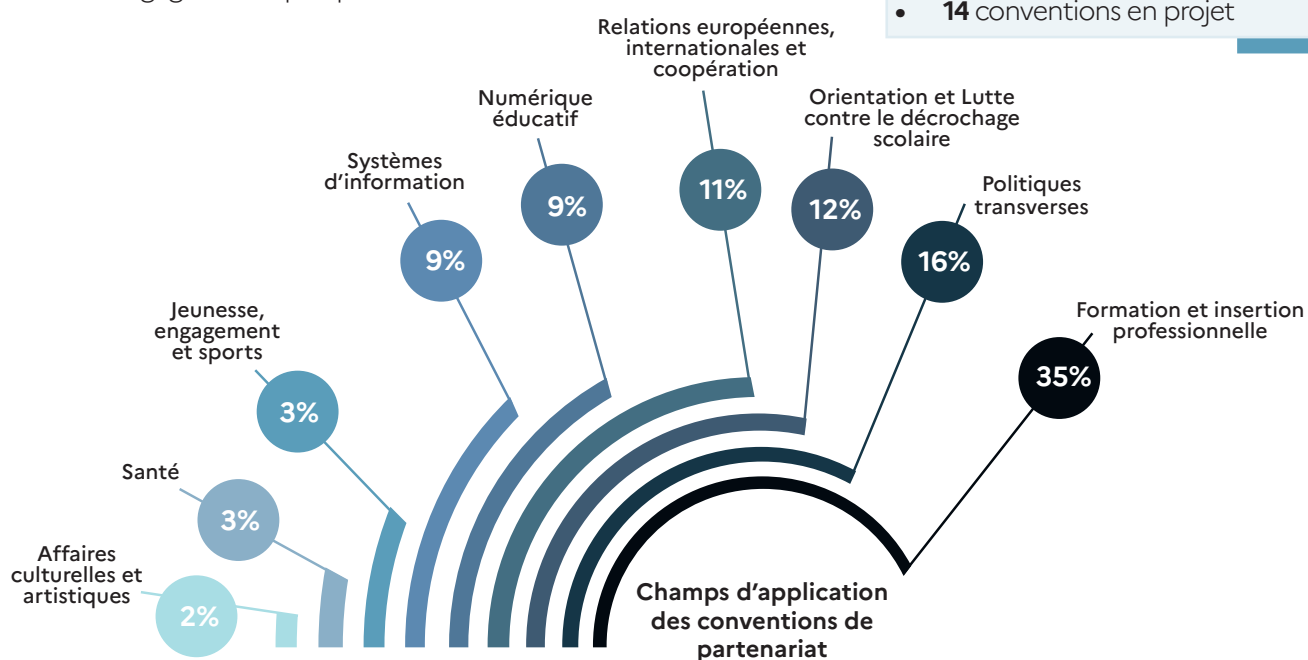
• **14** conventions en projet

Relations européennes, internationales et coopération

Numérique éducatif

Orientation et Lutte contre le décrochage scolaire

Systèmes d'information

Politiques transverses

Jeunesse, engagement et sports

Formation et insertion professionnelle

Santé

Affaires culturelles et artistiques

2%

3%

3%

9%

9%

11%

12%

16%

35%

**Champs d'application des conventions de partenariat**